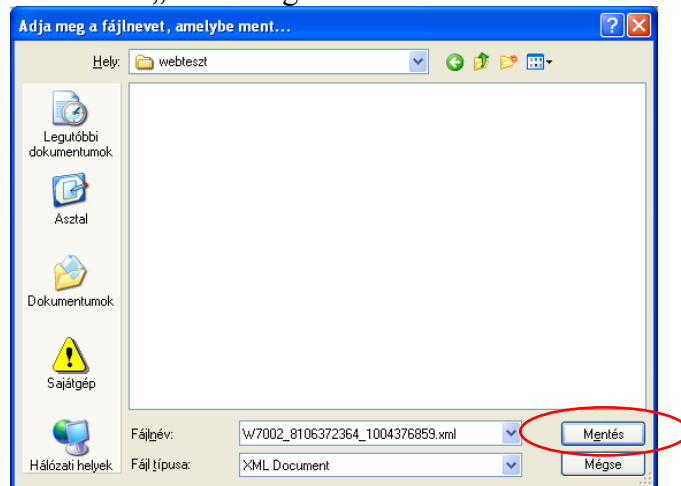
Adja meg a fájlnevet, amelybe ment...

Hely: webteszt

Legutóbbi dokumentumok

Asztal

Dokumentumok

Sajátgép

Hálózati helyek

Fájlnév: W7002_8106372364_1004376859.xml

Fájl típusa: XML Document

Mentés

Mégse